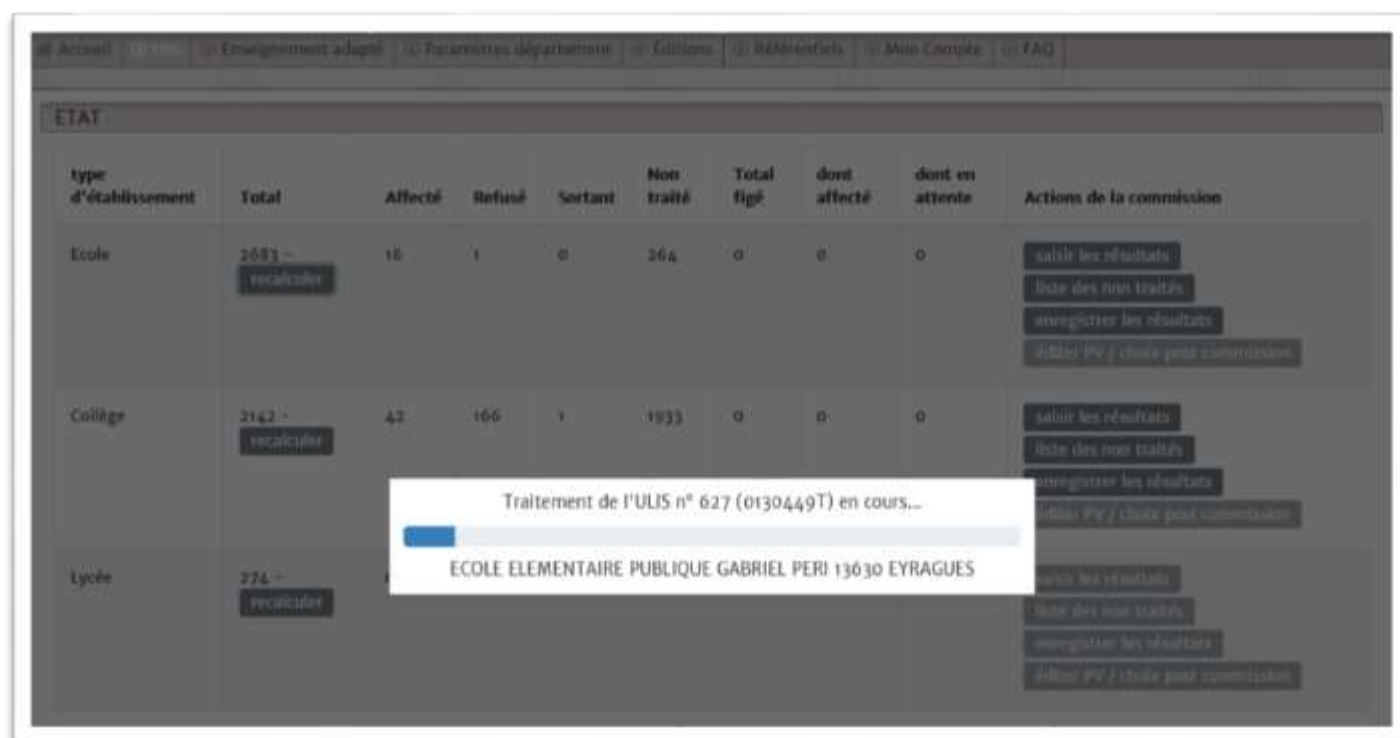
Accueil | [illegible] | Enseignement adapté | Paramètres départements | Éditions | Référentiels | Mon Compte | FAQ

ETAT

| type d'établissement | Total | Affecté | Refusé | Sortant | Non traité | Total figé | dont affecté | dont en attente | Actions de la commission |
|---|---|---|---|---|---|---|---|---|---|
| Ecole | 2683 - recalculer | 16 | 1 | 0 | 264 | 0 | 0 | 0 | saisir les résultats liste des non traités enregistrer les résultats éditer PV / choix post commission |
| Collège | 2142 - recalculer | 42 | 166 | 1 | 1933 | 0 | 0 | 0 | saisir les résultats liste des non traités enregistrer les résultats éditer PV / choix post commission |
| Lycée | 274 - recalculer | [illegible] | | | | | | | saisir les résultats liste des non traités enregistrer les résultats éditer PV / choix post commission |

Traitement de l'ULIS n° 627 (0130449T) en cours...

ECOLE ELEMENTAIRE PUBLIQUE GABRIEL PERI 13630 EYRAGUES